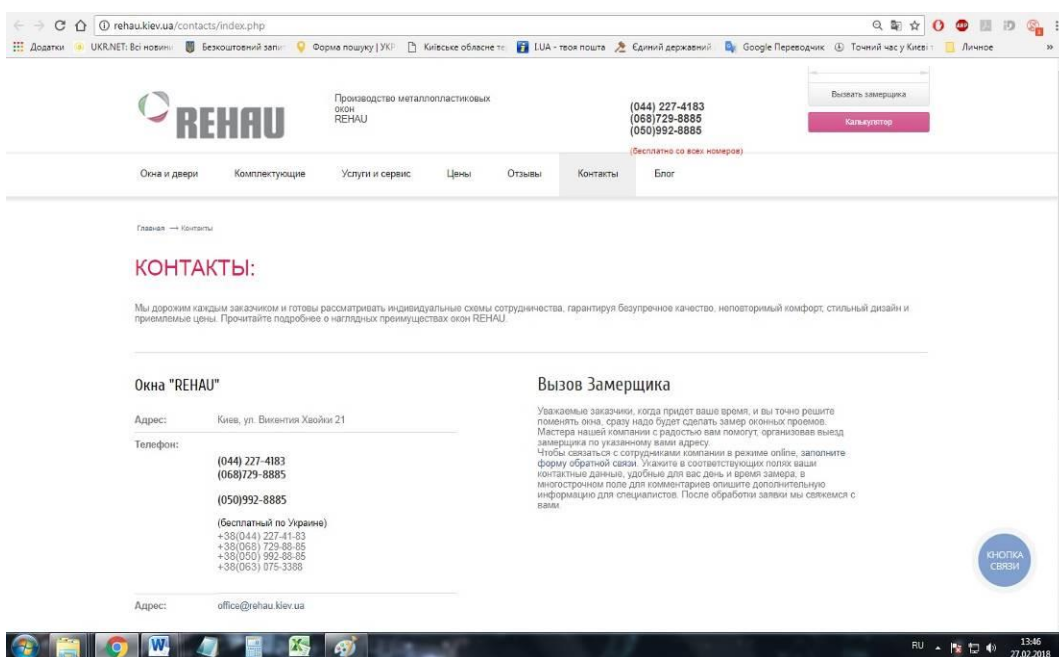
rehau.kiev.ua/contacts/index.php

Додатки UKR.NET: Всі новини Безкоштовний запи Форма пошуку | УКР Київське обласне т I.UA - твоя пошта Єдиний державний Google Перекладач Точний час у Києві Личное

REHAU

Производство металлопластиковых окон REHAU

(044) 227-4183
(068)729-8885
(050)992-8885
(бесплатно со всех номеров)

Вызвать замерщика

Калькулятор

Окна и двери Комплектующие Услуги и сервис Цены Отзывы Контакты Блог

Главная → Контакты

КОНТАКТЫ:

Мы дорожим каждым заказчиком и готовы рассматривать индивидуальные схемы сотрудничества, гарантируя безупречное качество, неповторимый комфорт, стильный дизайн и приемлемые цены. Прочитайте подробнее о наглядных преимуществах окон REHAU.

Окна "REHAU"

Адрес: Киев, ул. Викентия Хвойки 21

Телефон:
(044) 227-4183
(068)729-8885

(050)992-8885

(бесплатный по Украине)
+38(044) 227-41-83
+38(068) 729-88-85
+38(050) 992-88-85
+38(063) 075-3388

Адрес: office@rehau.kiev.ua

Вызов Замерщика

Уважаемые заказчики, когда придет ваше время, и вы точно решите поменять окна, сразу надо будет сделать замер оконных проемов. Мастера нашей компании с радостью вам помогут, организовав выезд замерщика по указанному вами адресу.
Чтобы связаться с сотрудниками компании в режиме online, заполните форму обратной связи. Укажите в соответствующих полях ваши контактные данные, удобные для вас день и время замера, в многострочном поле для комментариев опишите дополнительную информацию для специалистов. После обработки заявки мы свяжемся с вами.

КНОПКА СВЯЗИ

RU 13:46 27.02.2018